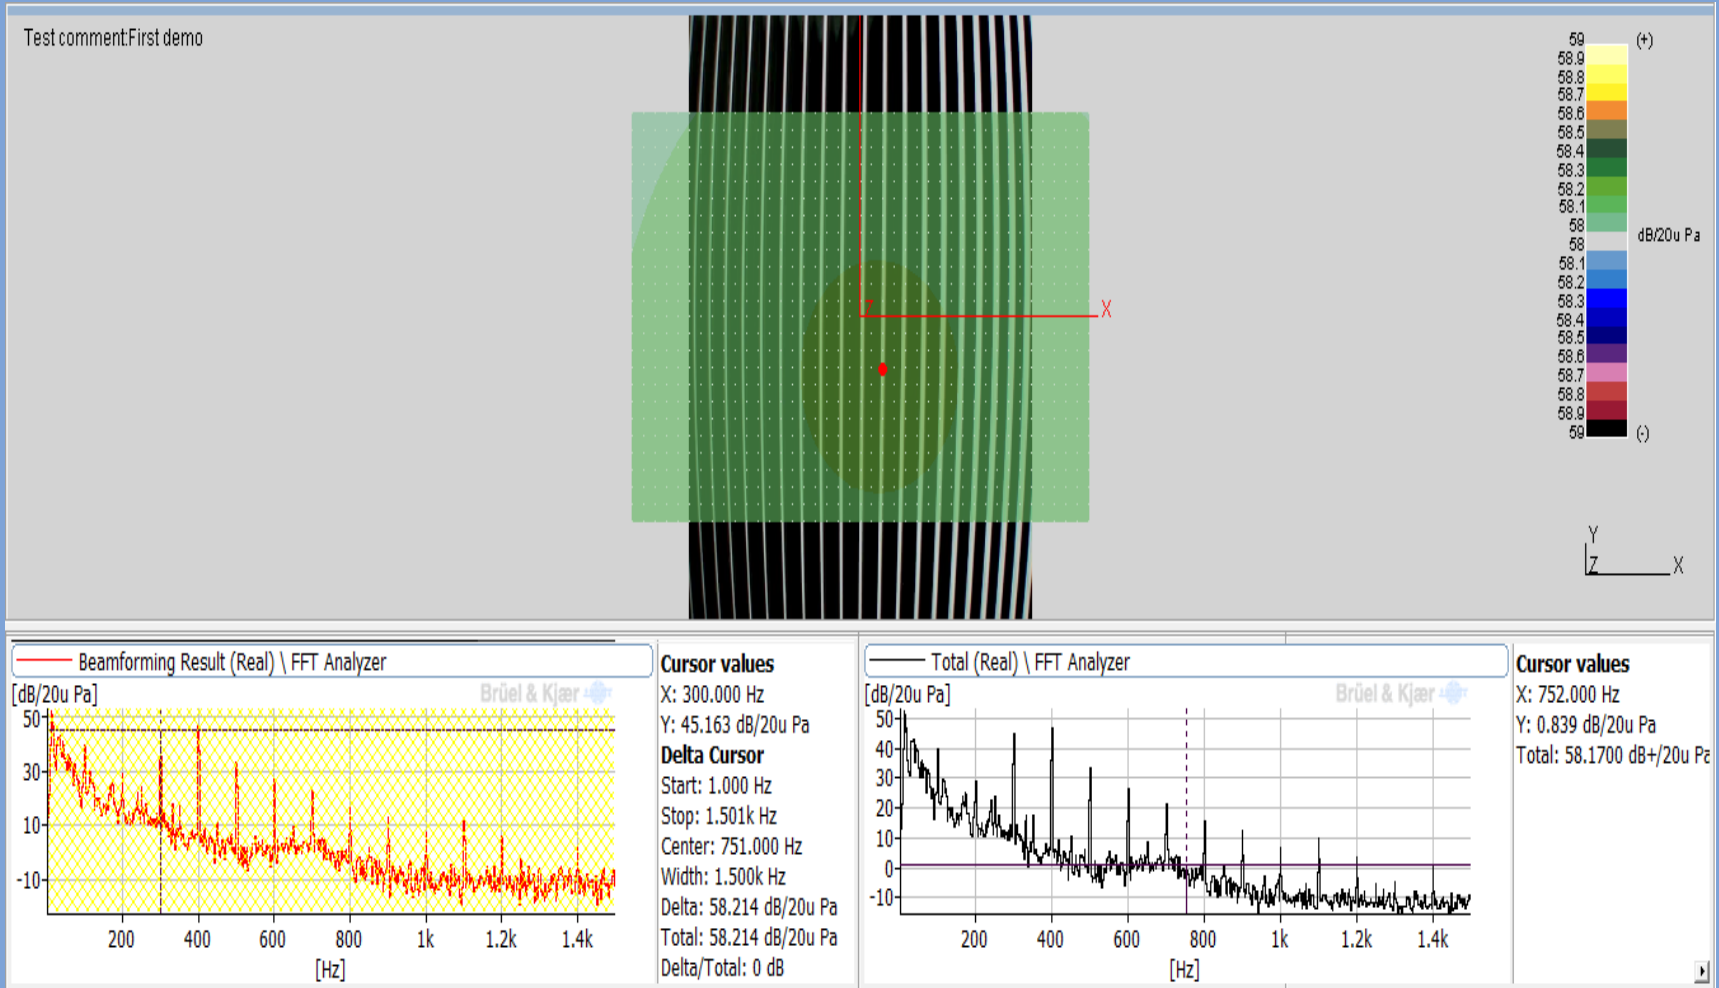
Test comment:First demo

59 (+)
58.9
58.8
58.7
58.6
58.5
58.4
58.3
58.2
58.1
58
58 dB/20u Pa
58.1
58.2
58.3
58.4
58.5
58.6
58.7
58.8
58.9
59 (-)

Z
X

Y
Z X

Beamforming Result (Real) \ FFT Analyzer
[dB/20u Pa]
Brüel & Kjær
50
30
10
-10
200 400 600 800 1k 1.2k 1.4k
[Hz]

Cursor values
X: 300.000 Hz
Y: 45.163 dB/20u Pa
Delta Cursor
Start: 1.000 Hz
Stop: 1.501k Hz
Center: 751.000 Hz
Width: 1.500k Hz
Delta: 58.214 dB/20u Pa
Total: 58.214 dB/20u Pa
Delta/Total: 0 dB

Total (Real) \ FFT Analyzer
[dB/20u Pa]
Brüel & Kjær
50
40
30
20
10
0
-10
200 400 600 800 1k 1.2k 1.4k
[Hz]

Cursor values
X: 752.000 Hz
Y: 0.839 dB/20u Pa
Total: 58.1700 dB+/20u Pa